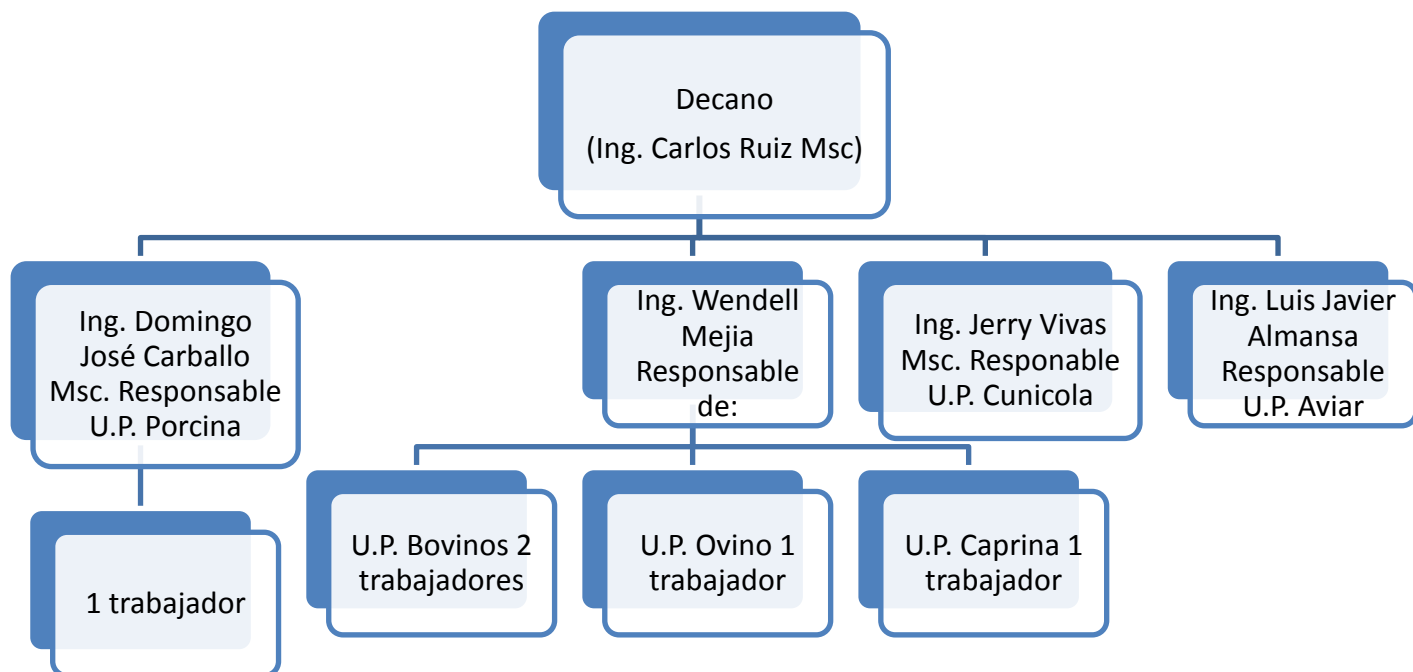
Decano
(Ing. Carlos Ruiz Msc)

Ing. Domingo José Carballo Msc. Responsable U.P. Porcina

1 trabajador

Ing. Wendell Mejia Responsable de:

U.P. Bovinos 2 trabajadores

U.P. Ovino 1 trabajador

U.P. Caprina 1 trabajador

Ing. Jerry Vivas Msc. Responable U.P. Cunicola

Ing. Luis Javier Almansa Responsable U.P. Aviar